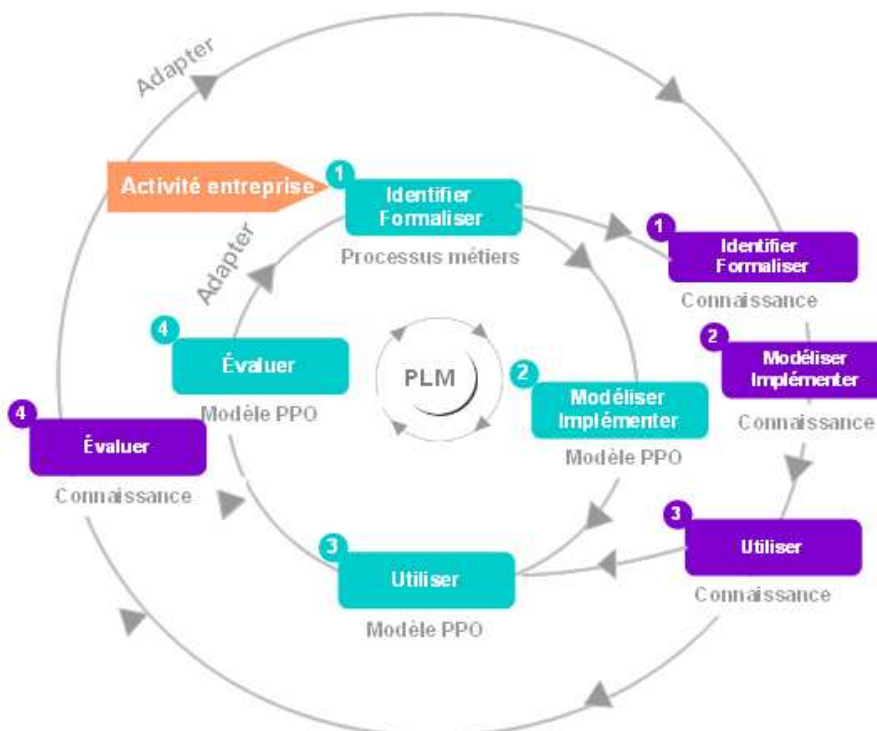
Adapter

Activité entreprise

1 Identifier Formaliser
Processus métiers

Adapter

1 Identifier Formaliser
Connaissance

4 Évaluer
Modèle PPO

PLM

2 Modéliser Implémenter
Modèle PPO

2 Modéliser Implémenter
Connaissance

4 Évaluer
Connaissance

3 Utiliser
Modèle PPO

3 Utiliser
Connaissance